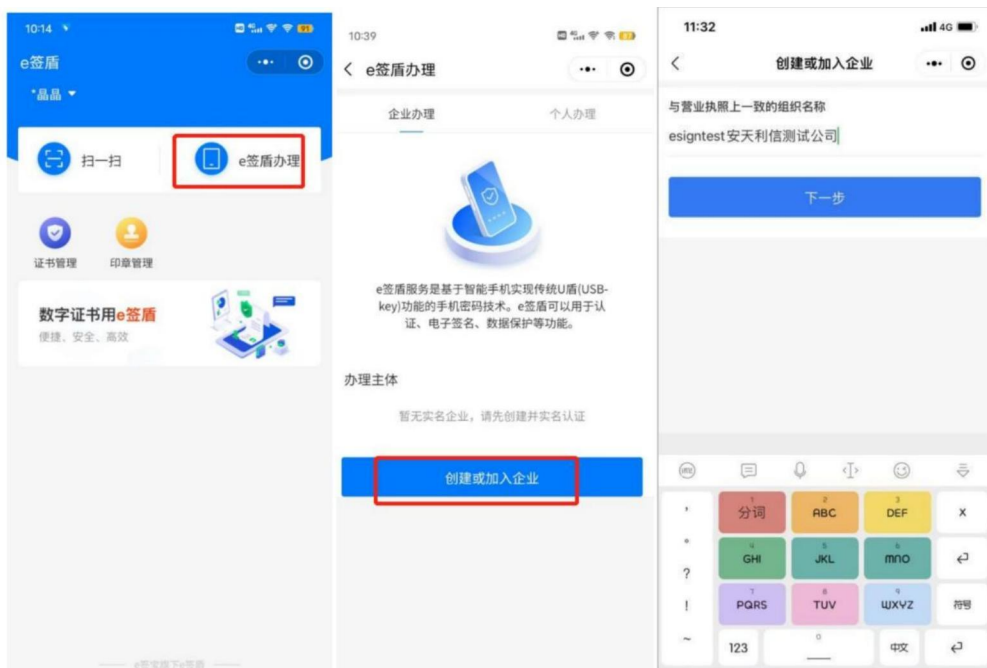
10:14

e签盾

*晶晶

扫一扫

e签盾办理

证书管理

印章管理

数字证书用e签盾

便捷、安全、高效

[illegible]

10:39

e签盾办理

企业办理

个人办理

e签盾服务是基于智能手机实现传统U盾(USB-key)功能的手机密码技术。e签盾可以用于认证、电子签名、数据保护等功能。

办理主体

暂无实名企业，请先创建并实名认证

创建或加入企业

11:32

4G

创建或加入企业

与营业执照上一致的组织名称

esigntest安天利信测试公司

下一步

1 分词

2 ABC

3 DEF

4 GHI

5 JKL

6 MNO

7 PQRS

8 TUV

9 WXYZ

符号

123

0

中文

?

!